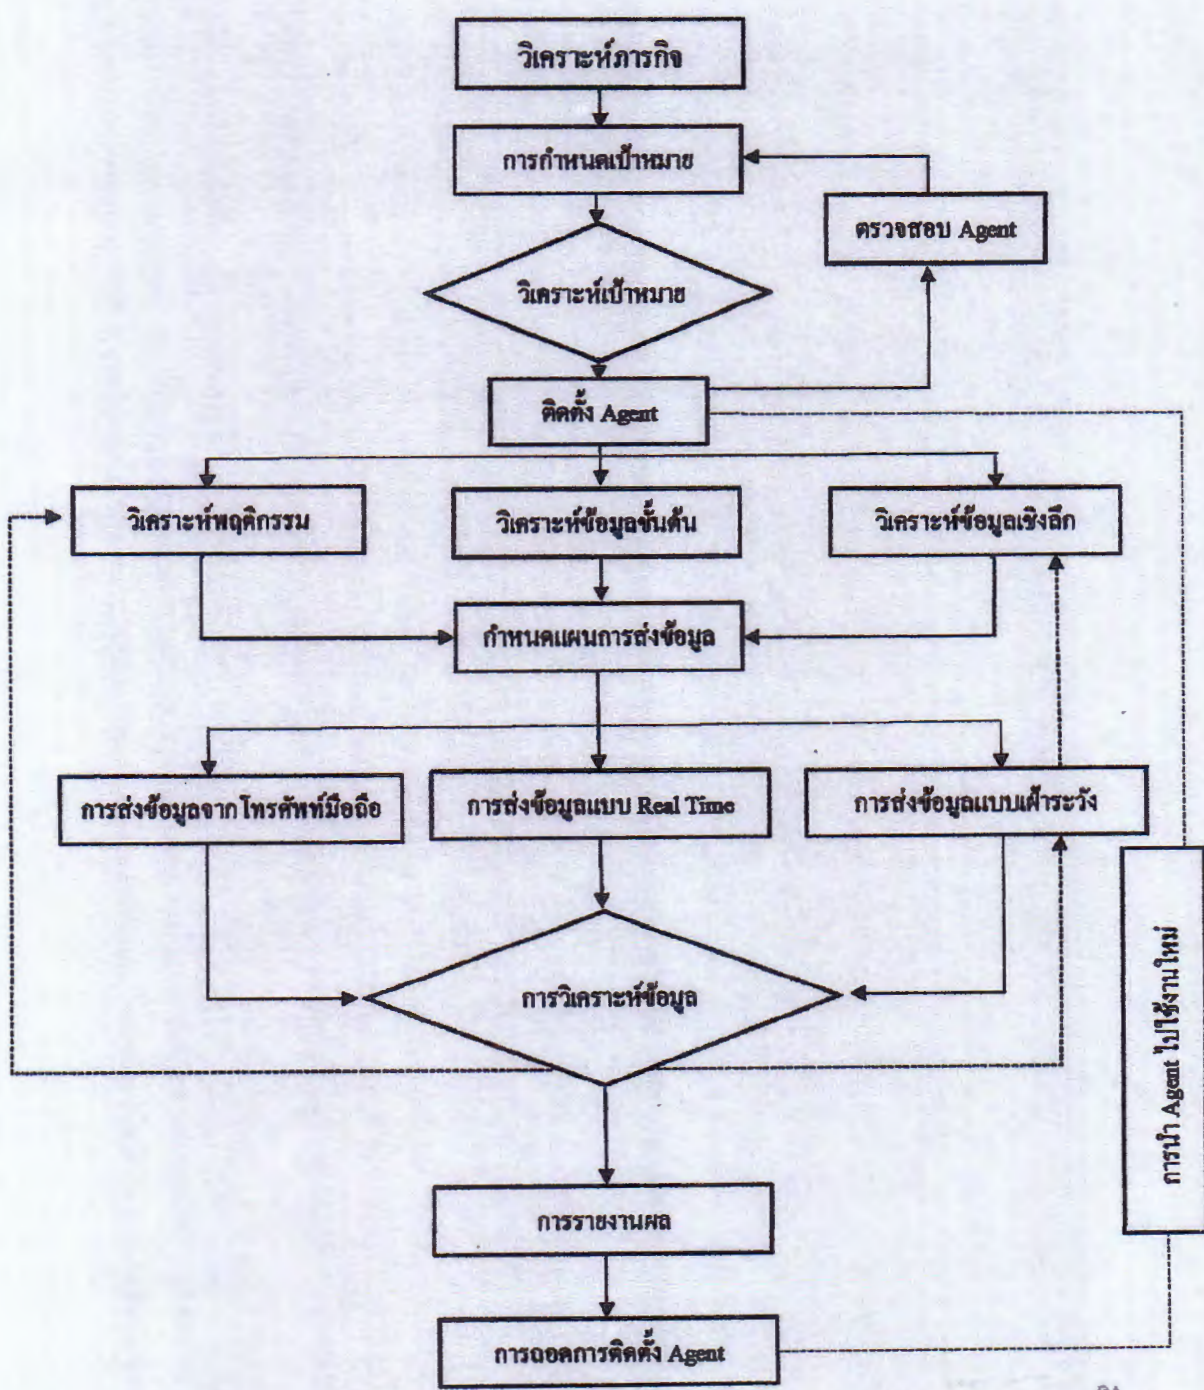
วิเคราะห์ภารกิจ

การกำหนดเป้าหมาย

ตรวจสอบ Agent

วิเคราะห์เป้าหมาย

ติดตั้ง Agent

วิเคราะห์พฤติกรรม

วิเคราะห์ข้อมูลขั้นต้น

วิเคราะห์ข้อมูลเชิงลึก

กำหนดแผนการส่งข้อมูล

การส่งข้อมูลจากโทรศัพท์มือถือ

การส่งข้อมูลแบบ Real Time

การส่งข้อมูลแบบเฝ้าระวัง

การนำ Agent ไปใช้งานใหม่

การวิเคราะห์ข้อมูล

การรายงานผล

การถอดการติดตั้ง Agent